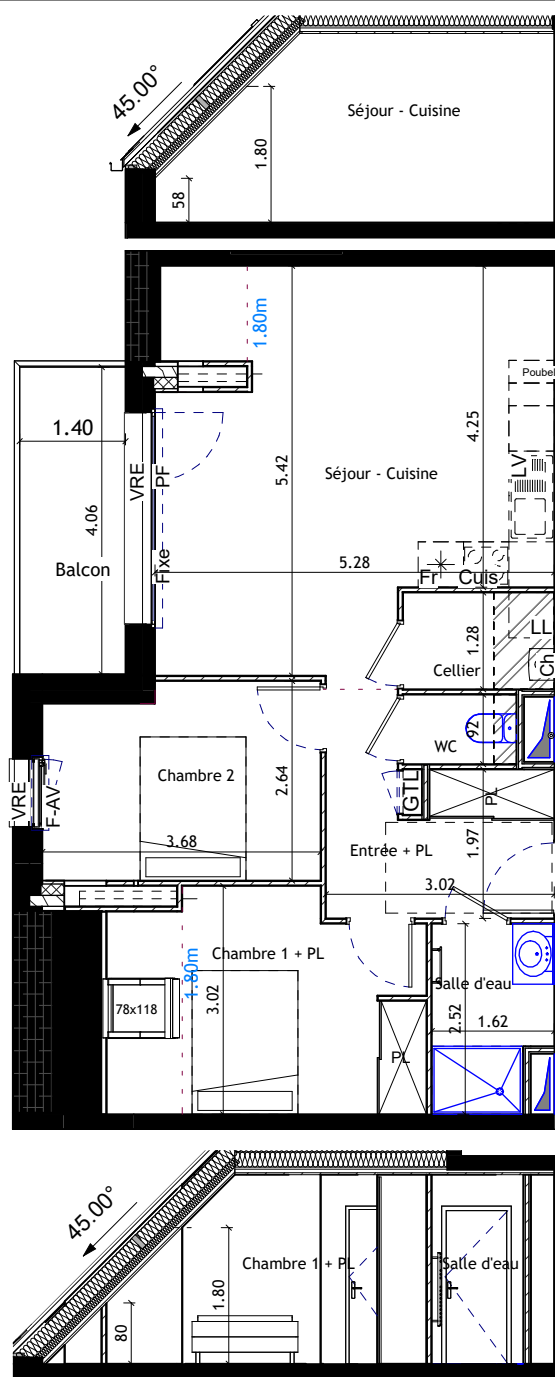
45.00°

Séjour - Cuisine

1.80

58

1.80m

Poubel

4.25

1.40

VRE

PF

5.42

Séjour - Cuisine

LV

4.06

Balcon

Fixe

5.28

Fr

Cuis

LL

1.28

Cellier

Ch

92

WC

Chambre 2

VRE

F-AV

2.64

GTL

PL

1.97

3.68

Entrée + PL

3.02

Chambre 1 + PL

1.80m

78x118

3.02

Salle d'eau

2.52

1.62

PL

45.00°

Chambre 1 + PL

Salle d'eau

1.80

80